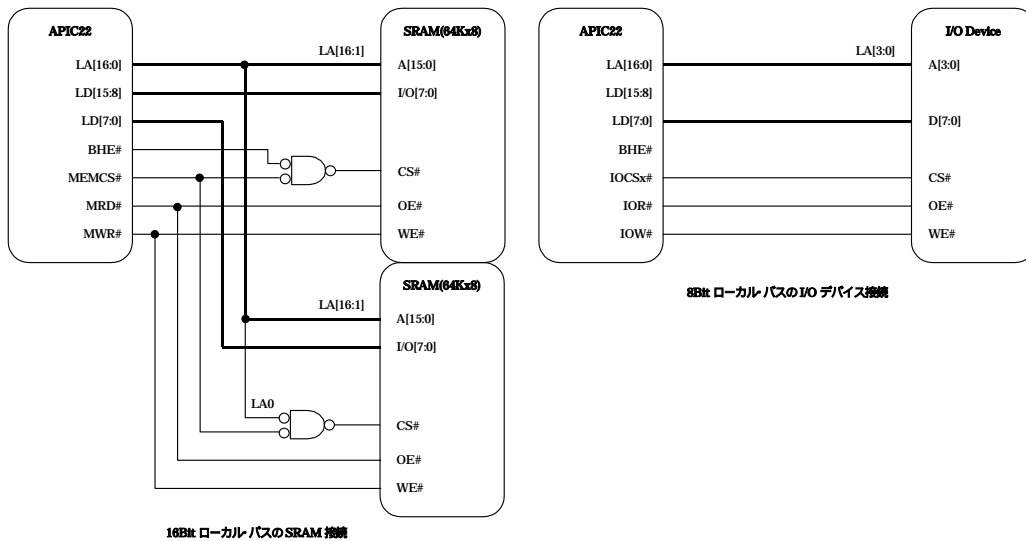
APIC22

LA[16:0]
LD[15:8]
LD[7:0]
BHE#
MEMCS#
MRD#
MWR#

LA[16:1]

SRAM(64Kx8)

A[15:0]
I/O[7:0]
CS#
OE#
WE#

SRAM(64Kx8)

LA[16:1]

A[15:0]
I/O[7:0]

LA0

CS#
OE#
WE#

16Bit ローカル バスの SRAM 接続

APIC22

LA[16:0]
LD[15:8]
LD[7:0]
BHE#
IOCSx#
IOR#
IOW#

LA[3:0]

I/O Device

A[3:0]
D[7:0]
CS#
OE#
WE#

8Bit ローカル バスの I/O デバイス接続